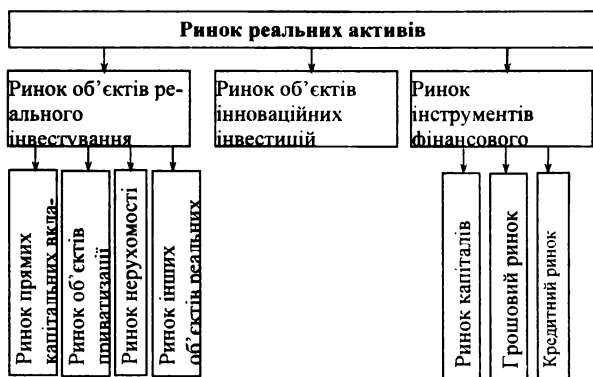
Ринок реальних активів

Ринок об'єктів реального інвестування

Ринок об'єктів інноваційних інвестицій

Ринок інструментів фінансового

Ринок прямих капітальних вкладень

Ринок об'єктів приватизації

Ринок нерухомості

Ринок інших об'єктів реальних

Ринок капіталів

Грошовий ринок

Кредитний ринок